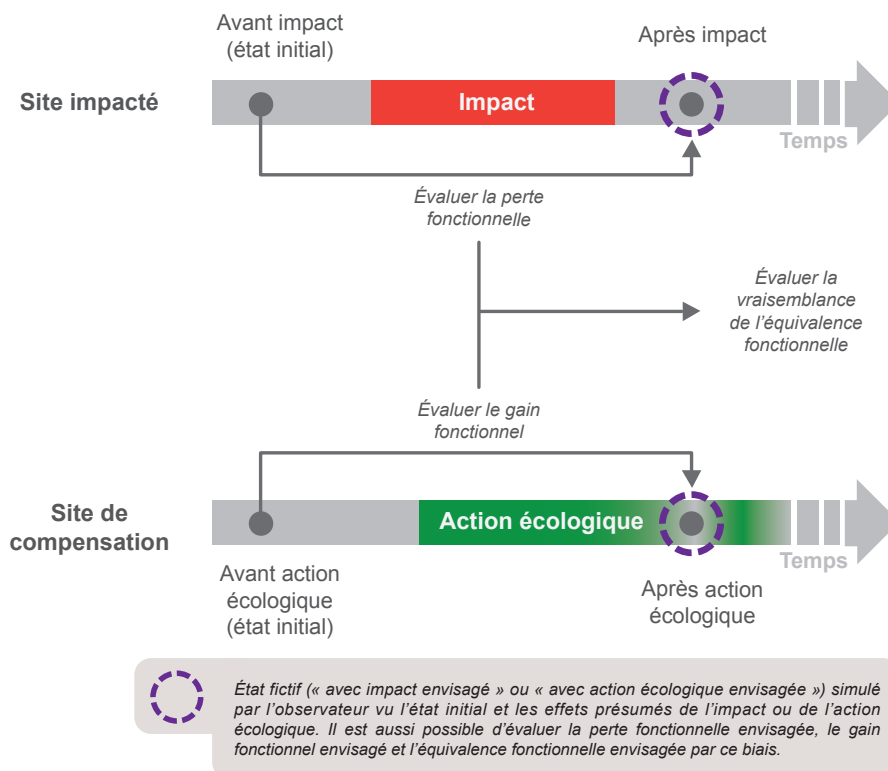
Avant impact
(état initial)

Après impact

Site impacté

Impact

Temps

Évaluer la perte fonctionnelle

Évaluer la vraisemblance de l'équivalence fonctionnelle

Évaluer le gain fonctionnel

Site de compensation

Action écologique

Temps

Avant action écologique
(état initial)

Après action écologique

État fictif (« avec impact envisagé » ou « avec action écologique envisagée ») simulé par l'observateur vu l'état initial et les effets présumés de l'impact ou de l'action écologique. Il est aussi possible d'évaluer la perte fonctionnelle envisagée, le gain fonctionnel envisagé et l'équivalence fonctionnelle envisagée par ce biais.